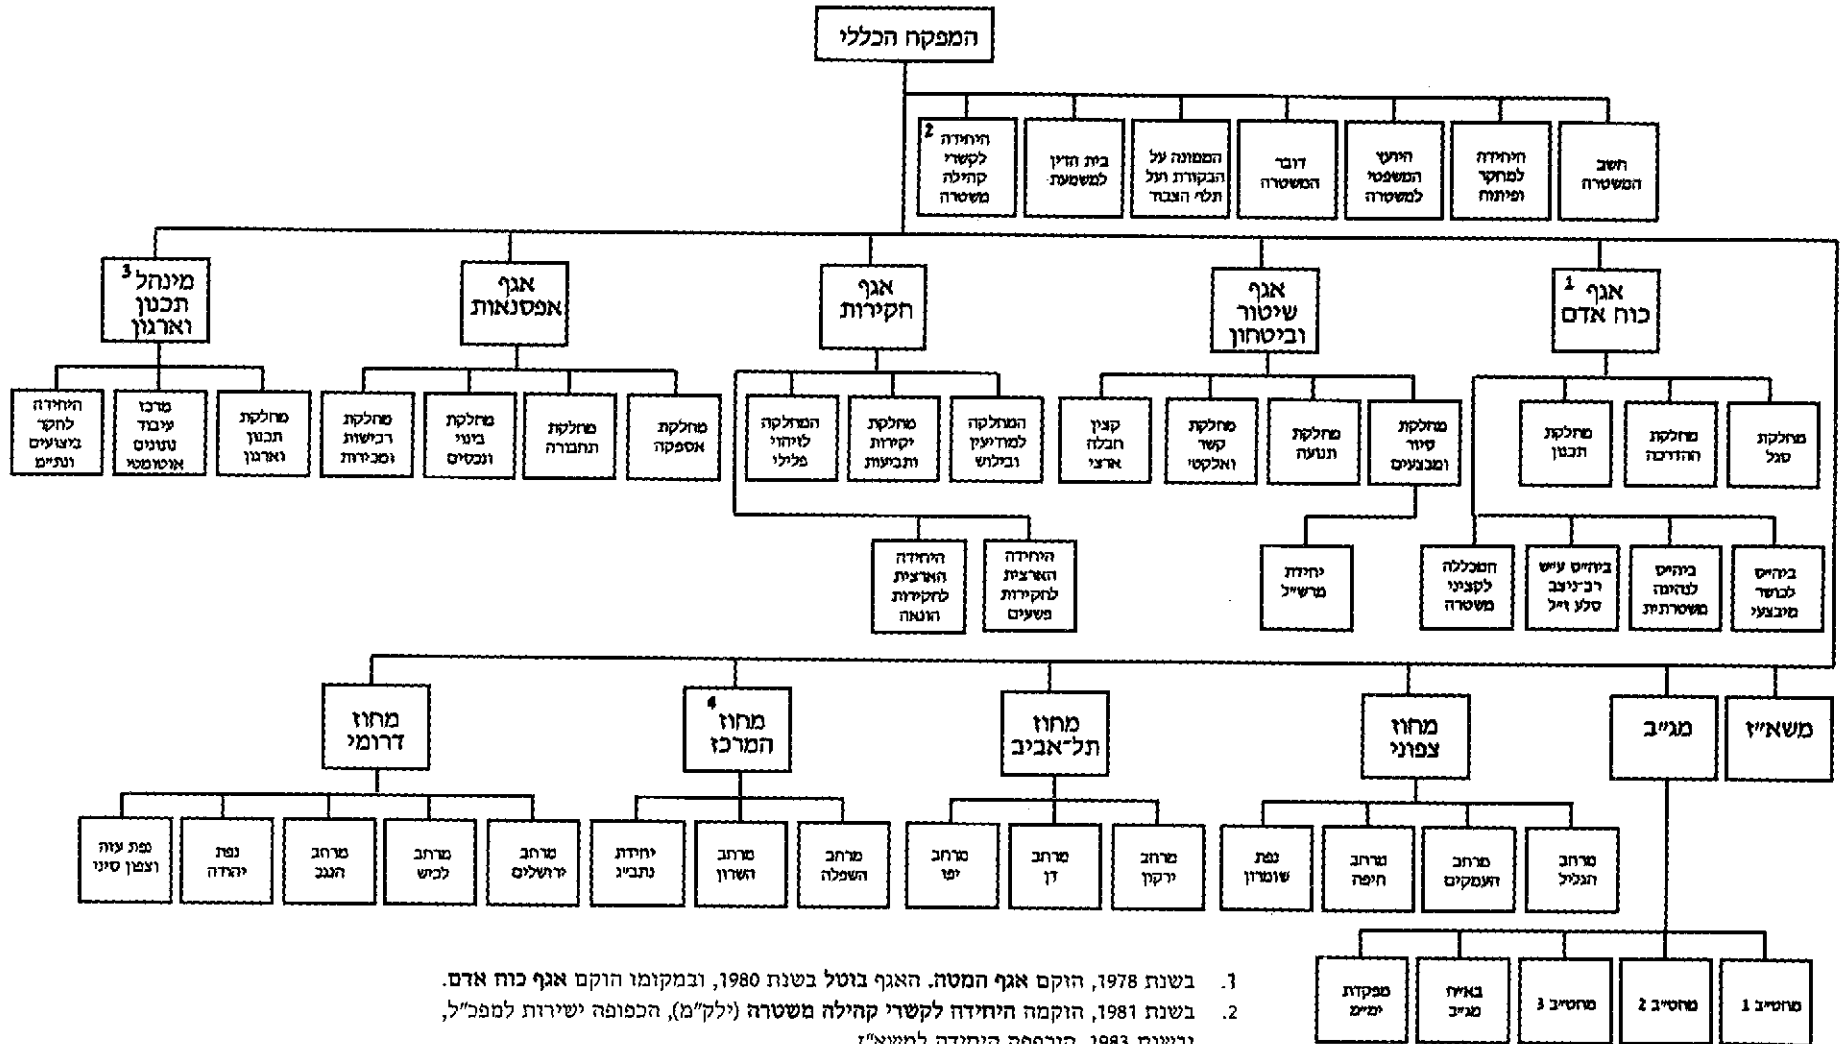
המפקח הכללי

חשב המשטרה

היחידה למחקר ופיתוח

היועץ המשפטי למשטרה

דובר המשטרה

הממונה על הבקורת ועל תלוי הצבור

בית הדין למשמעת

היחידה לקשרי קהילה משטרה 2

אגף כוח אדם 1

אגף שיטור וביטחון

אגף חקירות

אגף אפסנאות

מינהל תכנון וארגון 3

מחלקת סגל

מחלקת ההדרכה

מחלקת תכנון

מחלקת סיור ומבצעים

מחלקת תנועה

מחלקת קשר ואלקטי

קצין חבלה ארצי

המחלקה למודיעין ובילוש

מחלקת יקירות ותביעות

המחלקה לזיהוי פלילי

מחלקת אספקה

מחלקת תחבורה

מחלקת בינוי ונכסים

מחלקת רכישות ומכירות

מחלקת תכנון וארגון

מרכז עיבוד נתונים אוטומטי

היחידה לחקר ביצועים ונתים

ביה״ס לבכירי מבצעי

ביה״ס לנהיגה משטרתית

ביה״ס ע״ש רב־ניצב סלע ז״ל

המכללה לקציני משטרה

יחידת מרש״ל

היחידה הארצית לחקירות פשעים

היחידה הארצית לחקירות הונאה

משא״ז

מג״ב

מחוז צפוני

מחוז תל־אביב

מחוז המרכז 4

מחוז דרומי

מרחב הגליל

מרחב העמקים

מרחב חיפה

נפת שומרון

מרחב ירקון

מרחב דן

מרחב יפו

מרחב השפלה

מרחב השרון

יחידת נתב״ג

מרחב ירושלים

מרחב לכיש

מרחב הנגב

נפת יהודה

נפת עזה וצפון סיני

מחוז״ב 1

מחוז״ב 2

מחוז״ב 3

באי״ח מג״ב

מפקדת ימים

1. בשנת 1978, הוקם אגף המטה. האגף בוטל בשנת 1980, ובמקומו הוקם אגף כוח אדם.
2. בשנת 1981, הוקמה היחידה לקשרי קהילה משטרה (ילק״מ), הכפופה ישירות למפכ״ל, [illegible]